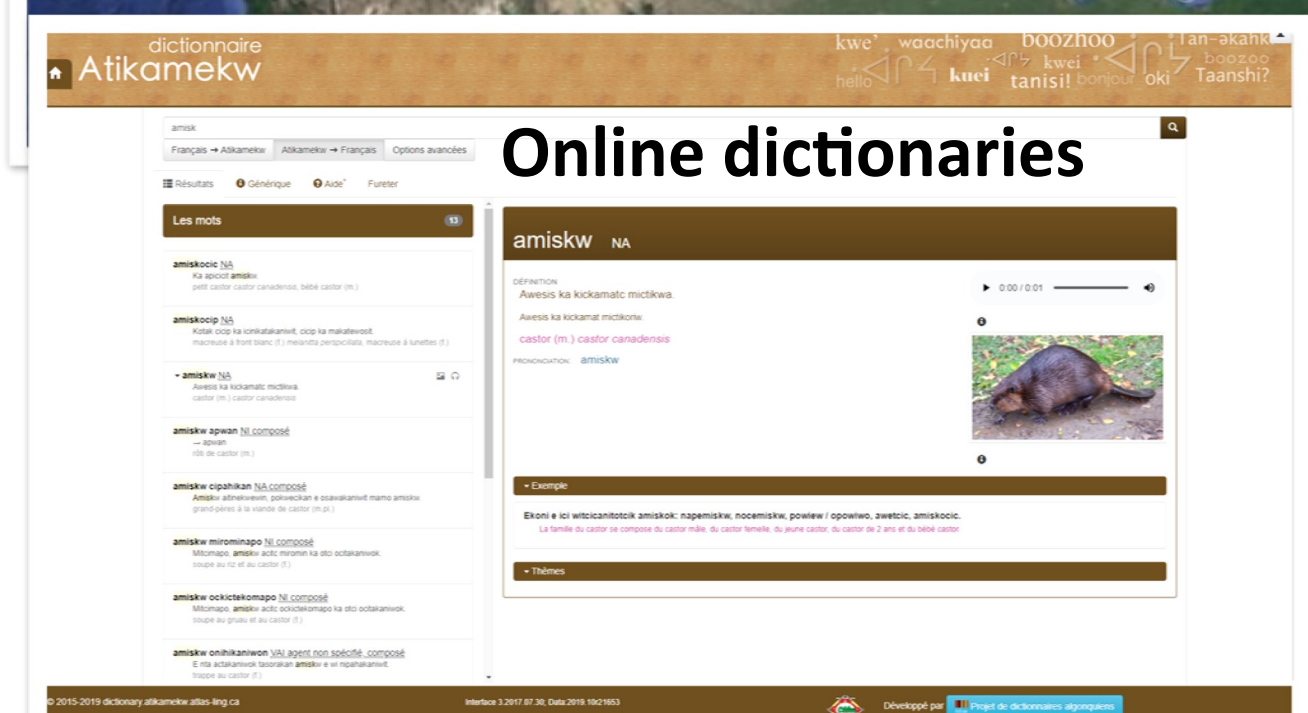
dictionnaire
Atikamekw

kwe' waachiyaa boozhoo Tan-əkahk hello kuei kwei boozoo tanisi! bonjour oki Taanshi?

Online dictionaries

amisk

Français → Atikamekw | Atikamekw → Français | Options avancées

Résultats | Générique | Aide | Fureter

Les mots 13

amiskocic NA
Ka apicicit amiskw.
petit castor castor canadensis, bébé castor (m.)

amiskocip NA
Kotak cicip ka icinikatakaniwit, cicip ka makatewosit.
macreuse à front blanc (f.) melanitta perspicillata, macreuse à lunettes (f.)

amiskw NA
Awesis ka kickamatc mictikwa.
castor (m.) castor canadensis

amiskw apwan NI composé
→ apwan
rôti de castor (m.)

amiskw cipahikan NA composé
Amiskw atinekwewin, pokwecikan e osawakaniwit mamo amiskw.
grand-pères à la viande de castor (m.pl.)

amiskw mirominapo NI composé
Mitcimapo, amiskw acitc miromin ka otci ocitakaniwok.
soupe au riz et au castor (f.)

amiskw ockictekomapo NI composé
Mitcimapo, amiskw acitc ockictekomapo ka otci ocitakaniwok.
soupe au gruau et au castor (f.)

amiskw onihikaniwon VAI agent non spécifié, composé
E nta actakaniwok tasorakan amiskw e wi nipahakaniwit.
trappe au castor (f.)

amiskw NA

DÉFINITION
Awesis ka kickamatc mictikwa.
Awesis ka kickamat mictikonw.
castor (m.) castor canadensis
PRONONCIATION amiskw

0:00 / 0:01

Exemple
Ekoni e ici witcicanitotcik amiskok: napemiskw, nocemiskw, powiew / opowiwo, awetcic, amiskocic.
La famille du castor se compose du castor mâle, du castor femelle, du jeune castor, du castor de 2 ans et du bébé castor.

Thèmes

© 2015-2019 dictionary.atikamekw.atlas-ling.ca
Interface 3.2017.07.30; Data 2019.10r21653
Développé par Projet de dictionnaires algonquiens